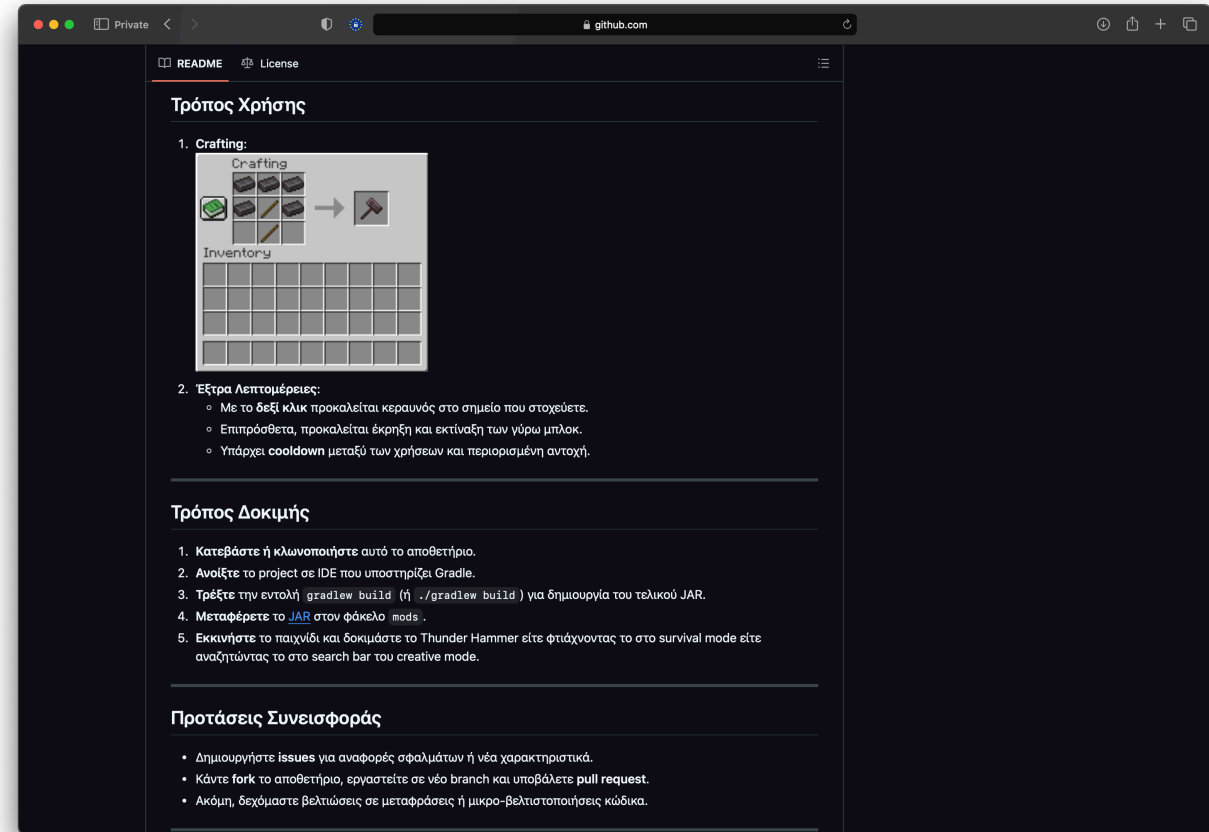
Private

github.com

README License

Τρόπος Χρήσης

1. Crafting:

Crafting

Inventory

2. Έξτρα Λεπτομέρειες:
◦ Με το δεξί κλικ προκαλείται κεραυνός στο σημείο που στοχεύετε.
◦ Επιπρόσθετα, προκαλείται έκρηξη και εκτίναξη των γύρω μπλοκ.
◦ Υπάρχει cooldown μεταξύ των χρήσεων και περιορισμένη αντοχή.

Τρόπος Δοκιμής

1. Κατεβάστε ή κλωνοποιήστε αυτό το αποθετήριο.
2. Ανοίξτε το project σε IDE που υποστηρίζει Gradle.
3. Τρέξτε την εντολή `gradlew build` (ή `./gradlew build`) για δημιουργία του τελικού JAR.
4. Μεταφέρετε το JAR στον φάκελο `mods`.
5. Εκκινήστε το παιχνίδι και δοκιμάστε το Thunder Hammer είτε φτιάχνοντας το στο survival mode είτε αναζητώντας το στο search bar του creative mode.

Προτάσεις Συνεισφοράς

• Δημιουργήστε issues για αναφορές σφαλμάτων ή νέα χαρακτηριστικά.
• Κάντε fork το αποθετήριο, εργαστείτε σε νέο branch και υποβάλετε pull request.
• Ακόμη, δεχόμαστε βελτιώσεις σε μεταφράσεις ή μικρο-βελτιστοποιήσεις κώδικα.